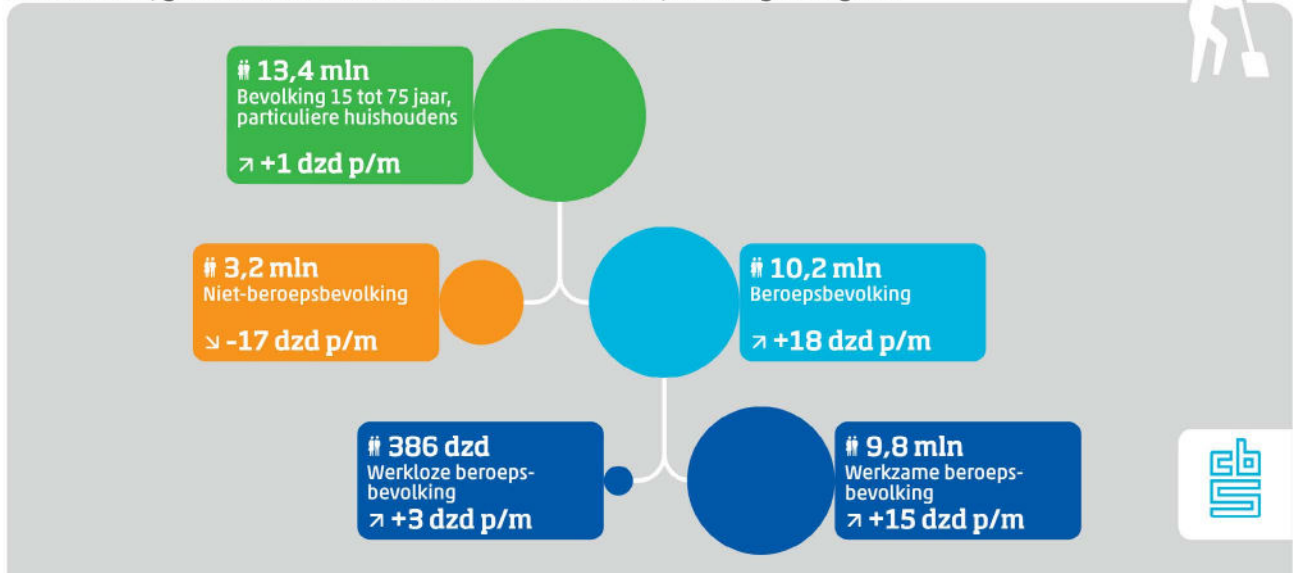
13,4 mln
Bevolking 15 tot 75 jaar, particuliere huishoudens
↗ +1 dzd p/m

3,2 mln
Niet-beroepsbevolking
↘ -17 dzd p/m

10,2 mln
Beroepsbevolking
↗ +18 dzd p/m

386 dzd
Werkloze beroepsbevolking
↗ +3 dzd p/m

9,8 mln
Werkzame beroepsbevolking
↗ +15 dzd p/m